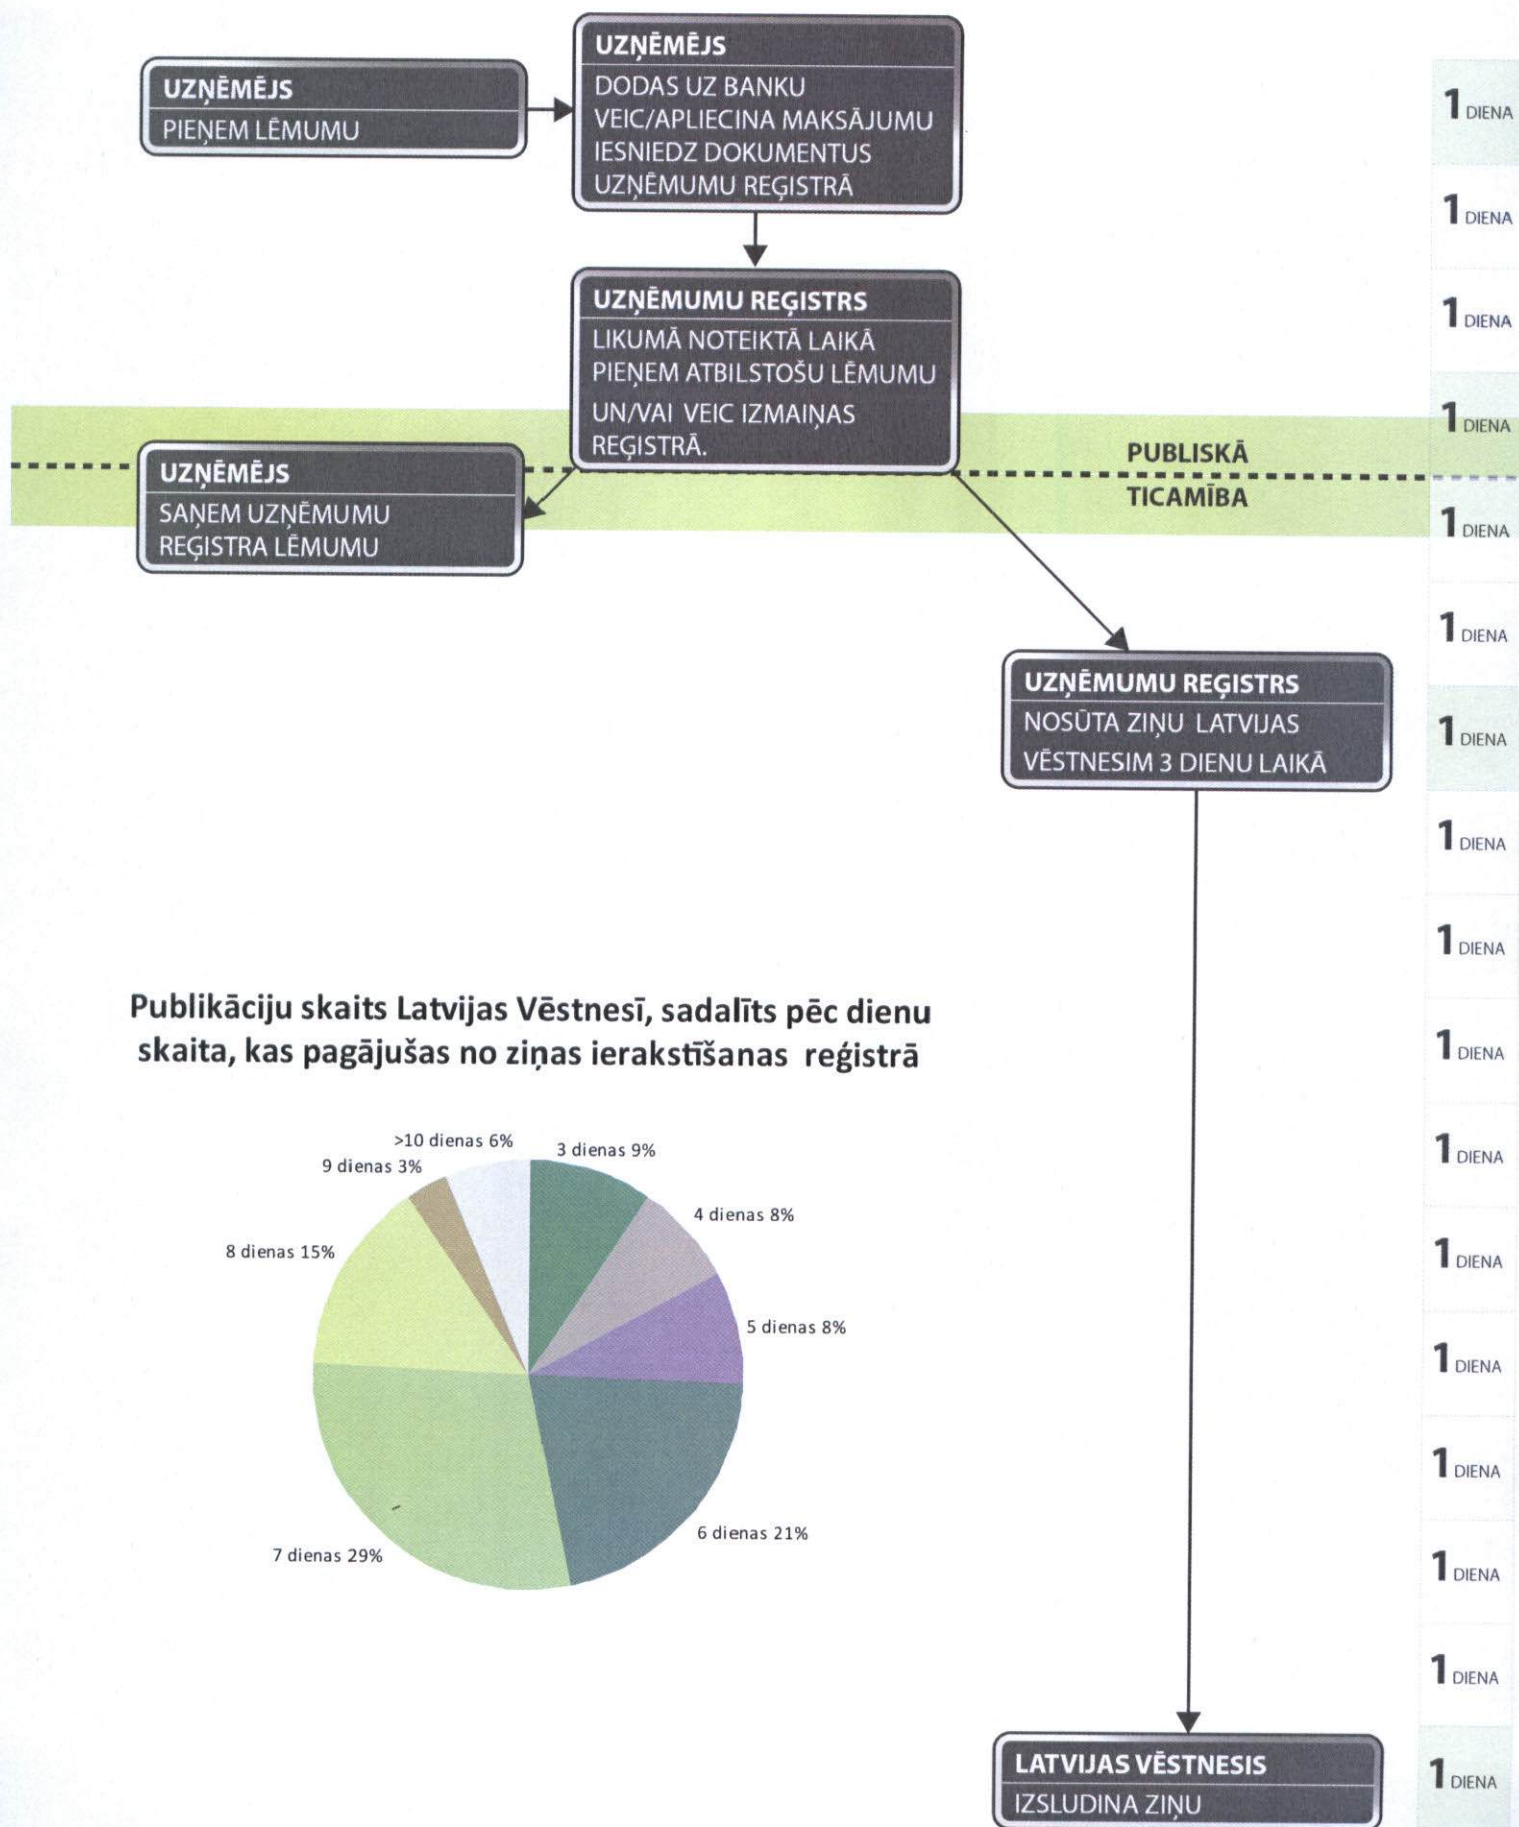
UZŅĒMĒJS
PIEŅEM LĒMUMU

UZŅĒMĒJS
DODAS UZ BANKU
VEIC/APLIECINA MAKSĀJUMU
IESNIEDZ DOKUMENTUS UZŅĒMUMU REĢISTRĀ

UZŅĒMUMU REĢISTRS
LIKUMĀ NOTEIKTĀ LAIKĀ PIEŅEM ATBILSTOŠU LĒMUMU
UN/VAI VEIC IZMAIŅAS REĢISTRĀ.

UZŅĒMĒJS
SAŅEM UZŅĒMUMU REĢISTRA LĒMUMU

PUBLISKĀ
TICAMĪBA

UZŅĒMUMU REĢISTRS
NOSŪTA ZIŅU LATVIJAS VĒSTNESIM 3 DIENU LAIKĀ

Publikāciju skaits Latvijas Vēstnesī, sadalīts pēc dienu skaita, kas pagājušas no ziņas ierakstīšanas reģistrā

>10 dienas 6%
3 dienas 9%
9 dienas 3%
4 dienas 8%
8 dienas 15%
5 dienas 8%
6 dienas 21%
7 dienas 29%

LATVIJAS VĒSTNESIS
IZSLUDINA ZIŅU

1 DIENA
1 DIENA
1 DIENA
1 DIENA
1 DIENA
1 DIENA
1 DIENA
1 DIENA
1 DIENA
1 DIENA
1 DIENA
1 DIENA
1 DIENA
1 DIENA
1 DIENA
1 DIENA
1 DIENA